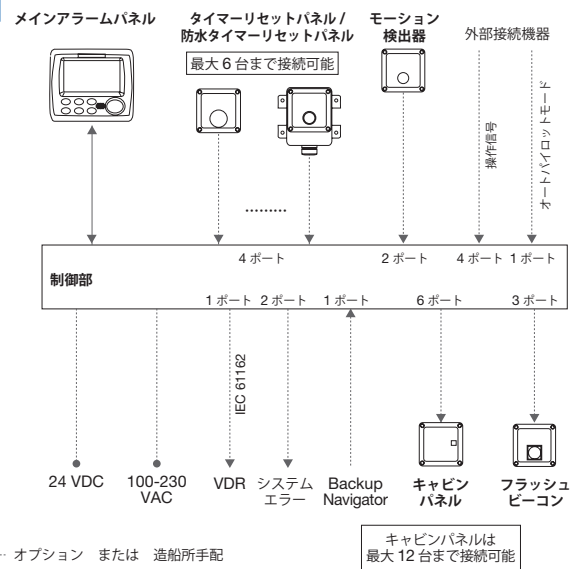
メインアラームパネル

タイマーリセットパネル / 防水タイマーリセットパネル

最大 6 台まで接続可能

モーション 検出器

外部接続機器

操作信号

オートパイロットモード

4 ポート

2 ポート

4 ポート

1 ポート

制御部

1 ポート

2 ポート

1 ポート

6 ポート

3 ポート

IEC 61162

24 VDC

100-230 VAC

VDR

システム エラー

Backup Navigator

キャビン パネル

フラッシュ ビーコン

オプション または 造船所手配

キャビンパネルは 最大 12 台まで接続可能